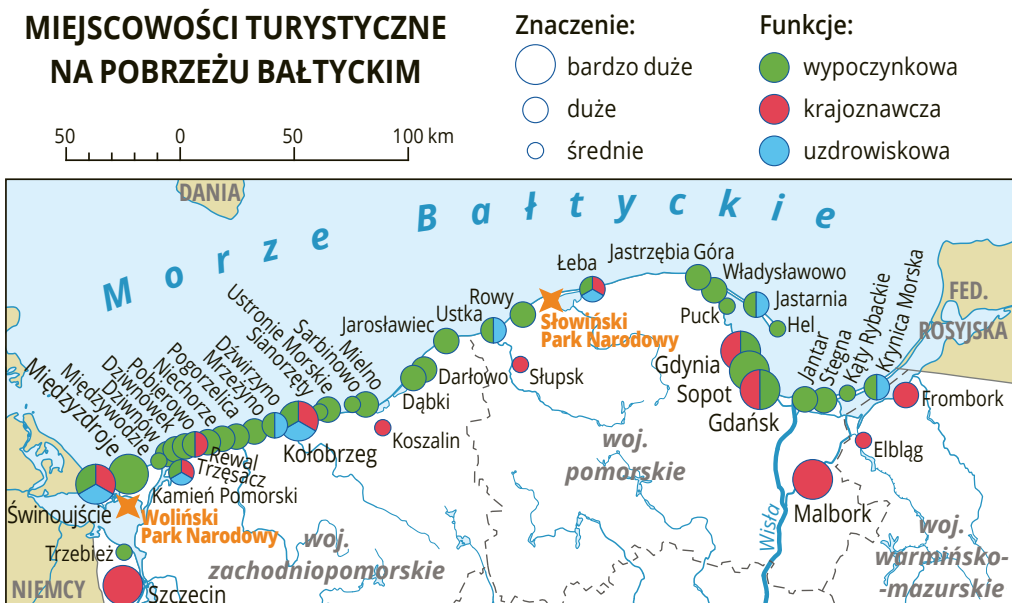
MIEJSCOWOŚCI TURYSTYCZNE NA POBRZEŻU BAŁTYCKIM

50 0 50 100 km

Znaczenie:
bardzo duże
duże
średnie

Funkcje:
wypoczynkowa
krajoznawcza
uzdrowiskowa

DANIA
Morze Bałtyckie
FED. ROSYJSKA
NIEMCY

Łeba
Jastrzębia Góra
Władysławowo
Jastarnia
Hel
Puck
Rowy
Ustka
Jarosławiec
Słowiński Park Narodowy
Słupsk
Darłowo
Dąbki
Koszalin
Mielno
Sarbinowo
Sianożęty
Ustronie Morskie
Dźwirzyno
Mrzeżyno
Pogorzelica
Niechorze
Pobierowo
Dziwnówek
Dziwnów
Międzywodzie
Międzyzdroje
Rewal
Trzęsacz
Kołobrzeg
Kamień Pomorski
Świnoujście
Woliński Park Narodowy
Trzebież
Szczecin
Gdynia
Sopot
Gdańsk
Jantar
Stegna
Kąty Rybackie
Krynica Morska
Frombork
Elbląg
Malbork
Wisła
woj. pomorskie
woj. zachodniopomorskie
woj. warmińsko-mazurskie